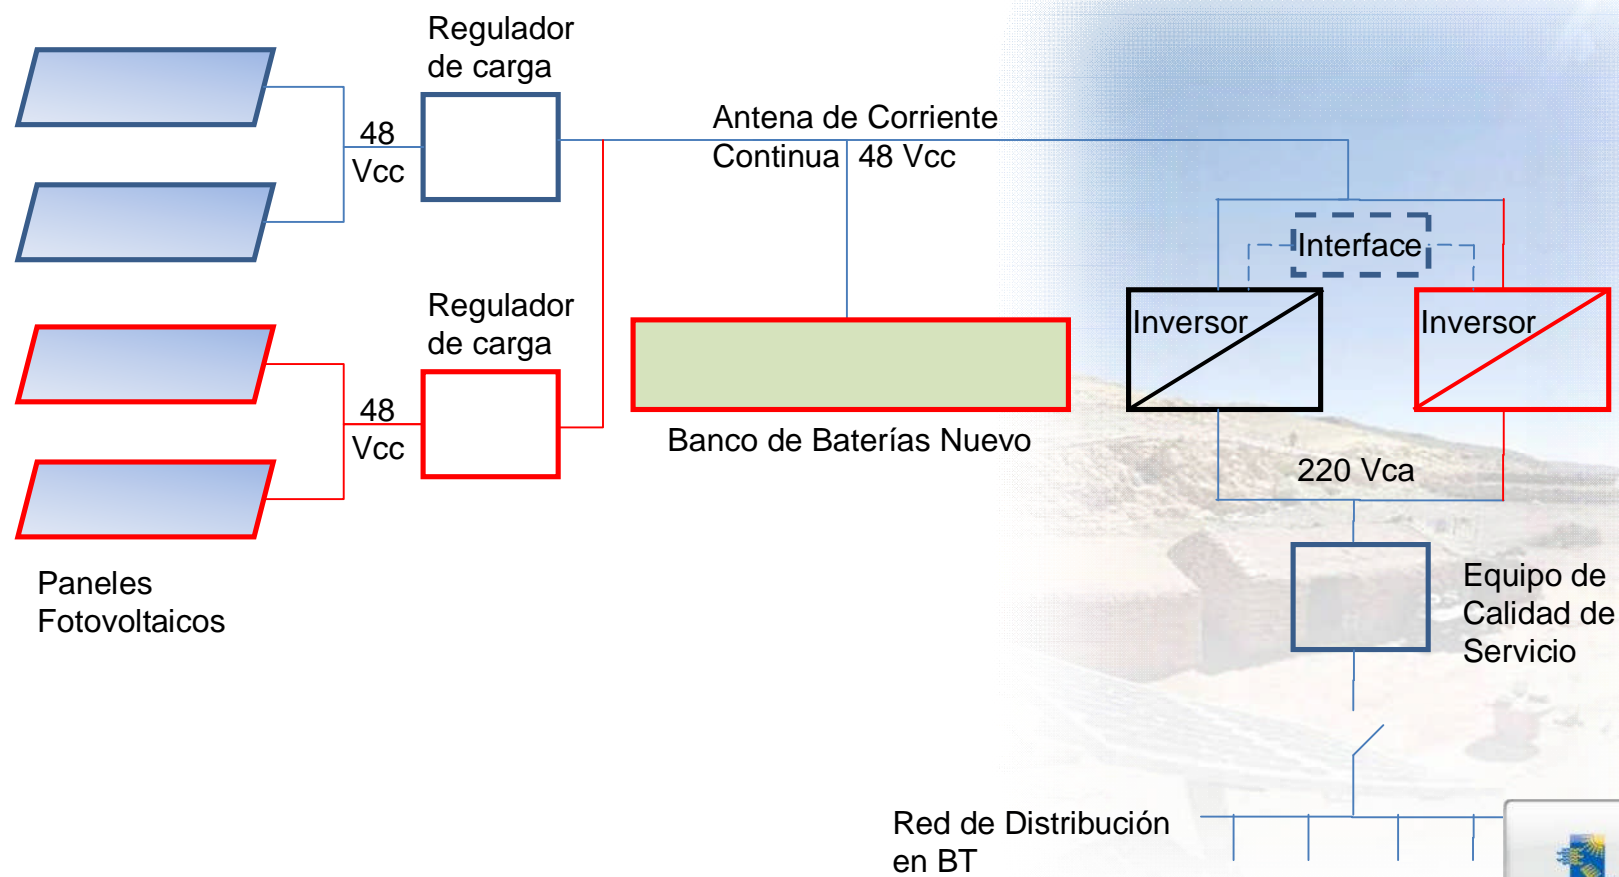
Regulador de carga

48 Vcc

Antena de Corriente Continua 48 Vcc

Interface

Inversor

Inversor

Regulador de carga

48 Vcc

Banco de Baterías Nuevo

220 Vca

Paneles Fotovoltaicos

Equipo de Calidad de Servicio

Red de Distribución en BT